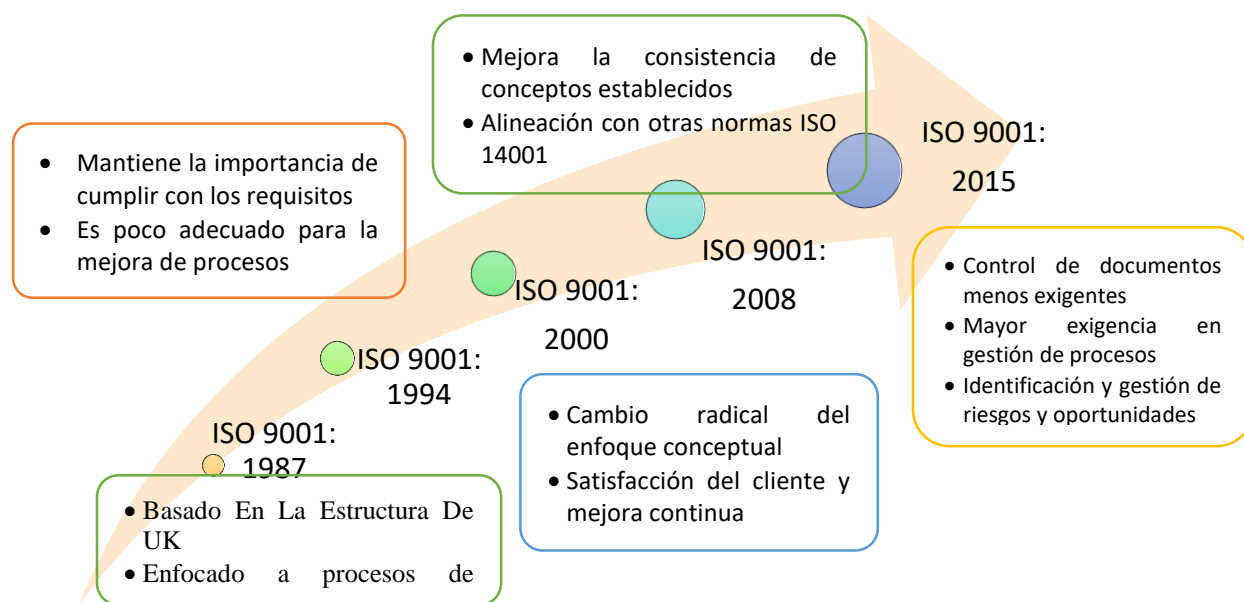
- Mejora la consistencia de conceptos establecidos
- Alineación con otras normas ISO 14001

- Mantiene la importancia de cumplir con los requisitos
- Es poco adecuado para la mejora de procesos

ISO 9001: 2015

- Control de documentos menos exigentes
- Mayor exigencia en gestión de procesos
- Identificación y gestión de riesgos y oportunidades

ISO 9001: 2008

ISO 9001: 2000

ISO 9001: 1994

ISO 9001: 1987

- Cambio radical del enfoque conceptual
- Satisfacción del cliente y mejora continua

- Basado En La Estructura De UK
- Enfocado a procesos de